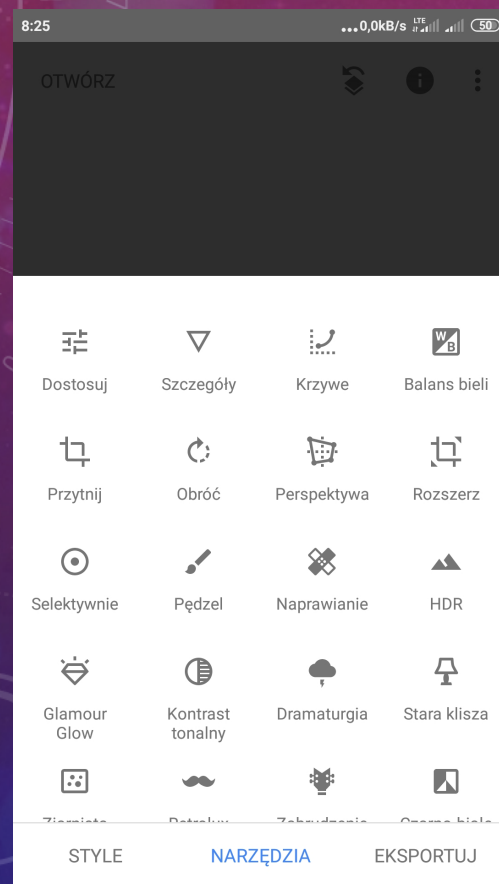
8:25 ...0,0kB/s LTE 50

OTWÓRZ

Dostosuj
Szczegóły
Krzywe
Balans bieli

Przytnij
Obróć
Perspektywa
Rozszerz

Selektywnie
Pędzel
Naprawianie
HDR

Glamour Glow
Kontrast tonalny
Dramaturgia
Stara klisza

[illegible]
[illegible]
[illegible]
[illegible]

STYLE
NARZĘDZIA
EKSPORTUJ